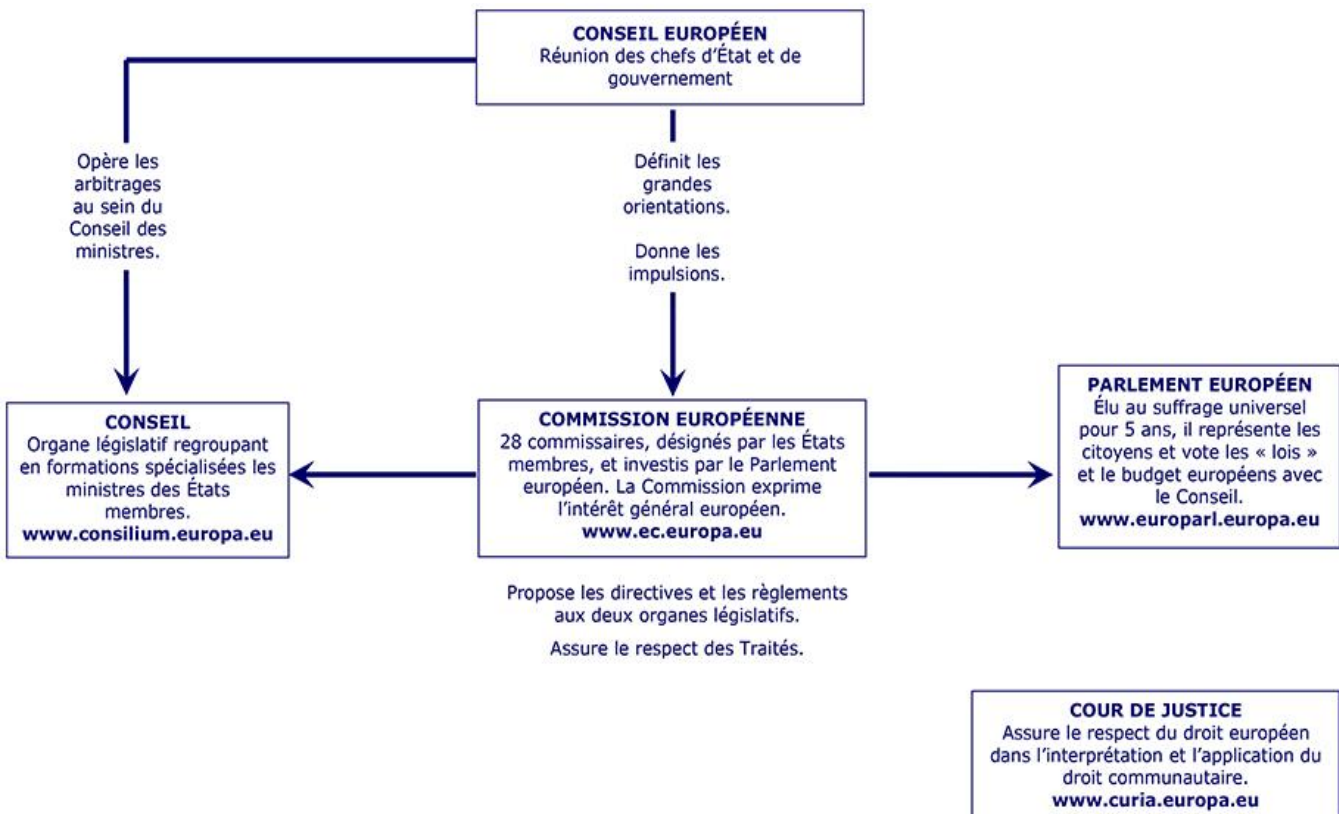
**CONSEIL EUROPÉEN**
Réunion des chefs d'État et de gouvernement

Opère les arbitrages au sein du Conseil des ministres.

Définit les grandes orientations.

Donne les impulsions.

**CONSEIL**
Organe législatif regroupant en formations spécialisées les ministres des États membres.
**www.consilium.europa.eu**

**COMMISSION EUROPÉENNE**
28 commissaires, désignés par les États membres, et investis par le Parlement européen. La Commission exprime l'intérêt général européen.
**www.ec.europa.eu**

**PARLEMENT EUROPÉEN**
Élu au suffrage universel pour 5 ans, il représente les citoyens et vote les « lois » et le budget européens avec le Conseil.
**www.europarl.europa.eu**

Propose les directives et les règlements aux deux organes législatifs.

Assure le respect des Traités.

**COUR DE JUSTICE**
Assure le respect du droit européen dans l'interprétation et l'application du droit communautaire.
**www.curia.europa.eu**